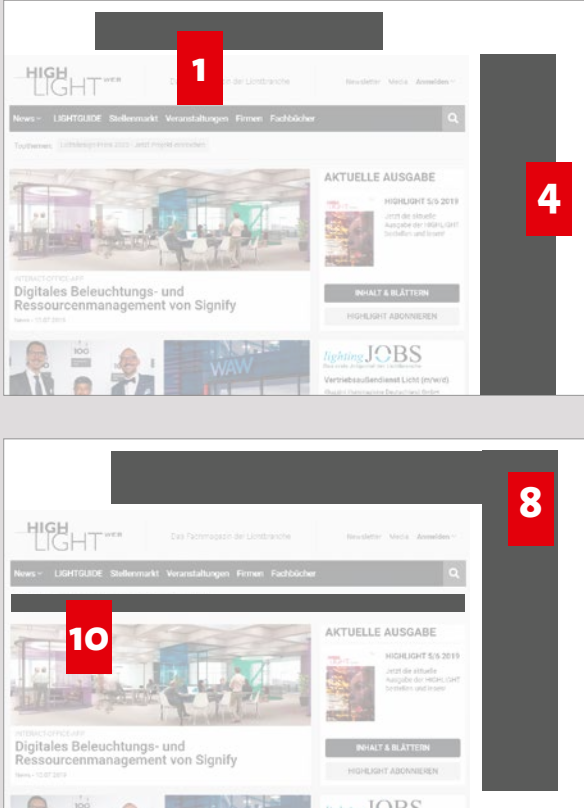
HIGH LIGHT WEB

1

Das Fachmagazin der Lichtbranche

Newsletter Media Anmelden

News LIGHTGUIDE Stellenmarkt Veranstaltungen Firmen Fachbücher

Topthemen Lichtdesignpreis 2020 - Jetzt Projekt einreichen

4

AKTUELLE AUSGABE

HIGHLIGHT 5/6 2019

Jetzt die aktuelle Ausgabe der HIGHLIGHT bestellen und lesen!

INTERACT OFFICE APP

Digitales Beleuchtungs- und Ressourcenmanagement von Signify

News – 17.07.2019

INHALT & BLÄTTERN

HIGHLIGHT ABONNIEREN

lighting JOBS

Vertriebsaußendienst Licht (m/w/d)

WAW

8

HIGH LIGHT WEB

Das Fachmagazin der Lichtbranche

Newsletter Media Anmelden

News LIGHTGUIDE Stellenmarkt Veranstaltungen Firmen Fachbücher

10

AKTUELLE AUSGABE

HIGHLIGHT 5/6 2019

Jetzt die aktuelle Ausgabe der HIGHLIGHT bestellen und lesen!

INTERACT OFFICE APP

Digitales Beleuchtungs- und Ressourcenmanagement von Signify

News – 17.07.2019

INHALT & BLÄTTERN

HIGHLIGHT ABONNIEREN

JOBS